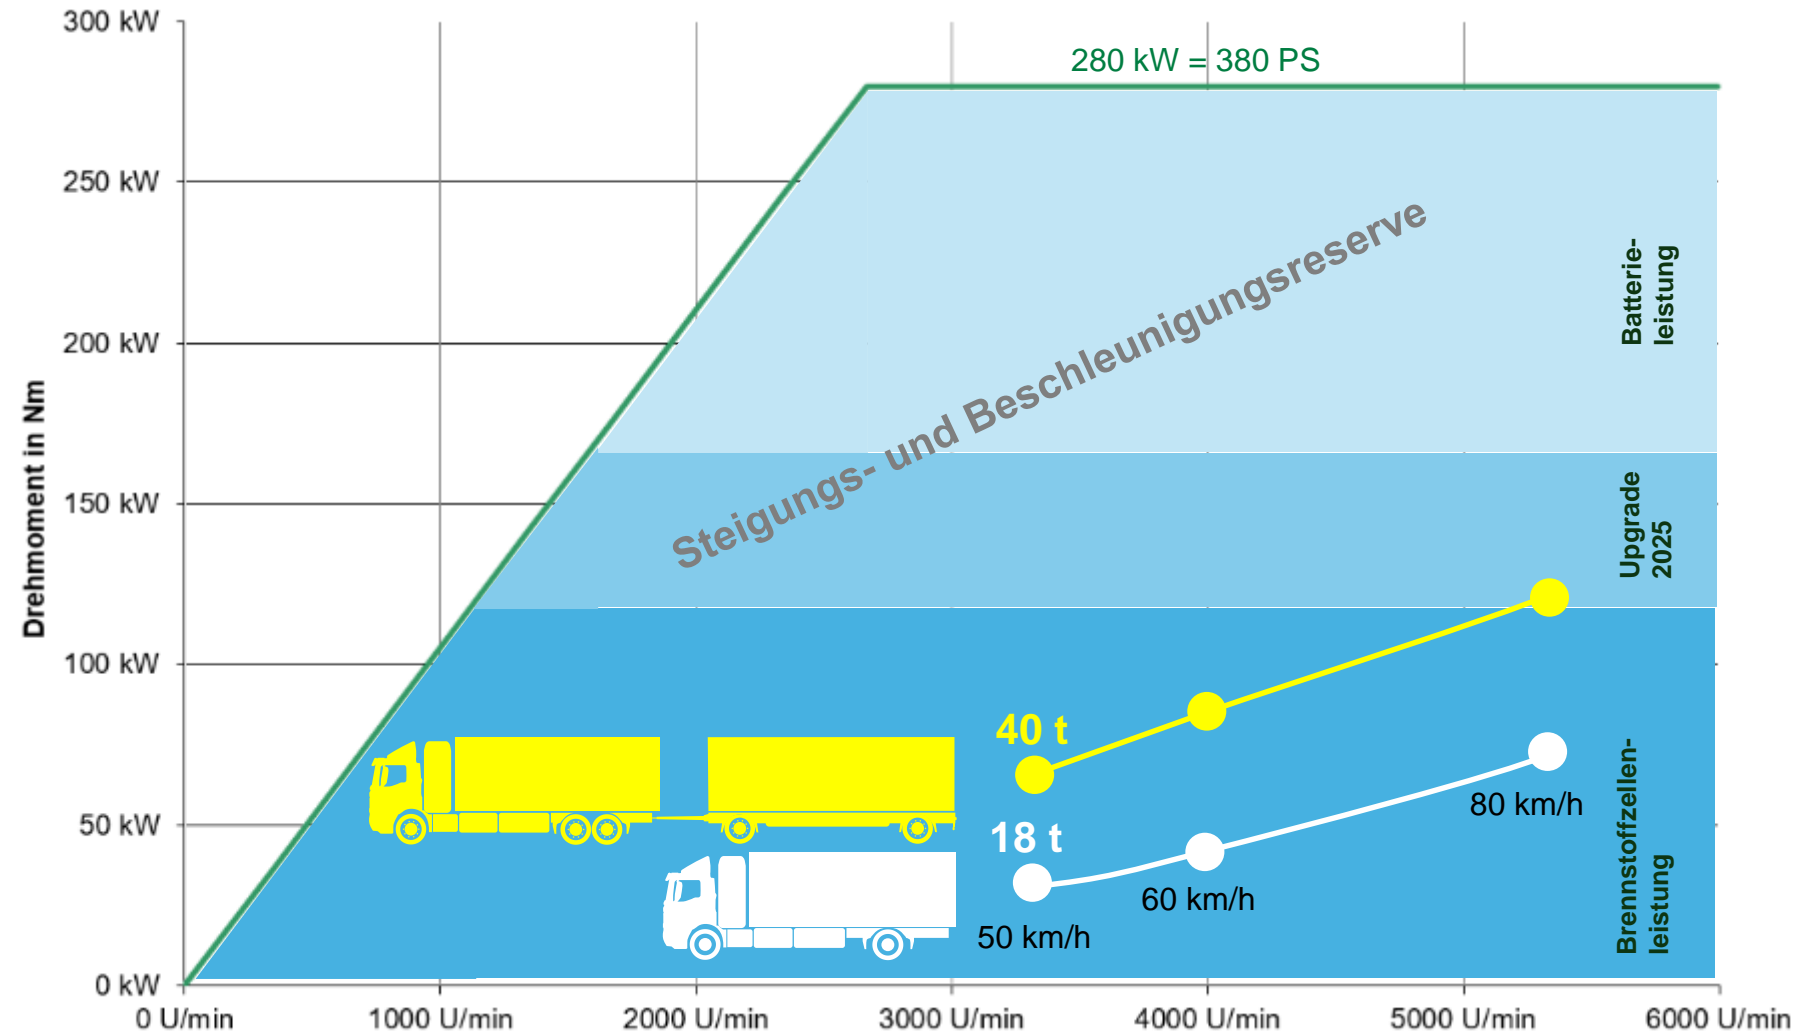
300 kW
250 kW
200 kW
150 kW
100 kW
50 kW
0 kW

Drehmoment in Nm

280 kW = 380 PS

Steigungs- und Beschleunigungsreserve

Batterieleistung

Upgrade 2025

Brennstoffzellenleistung

40 t

18 t

50 km/h
60 km/h
80 km/h

0 U/min
1000 U/min
2000 U/min
3000 U/min
4000 U/min
5000 U/min
6000 U/min